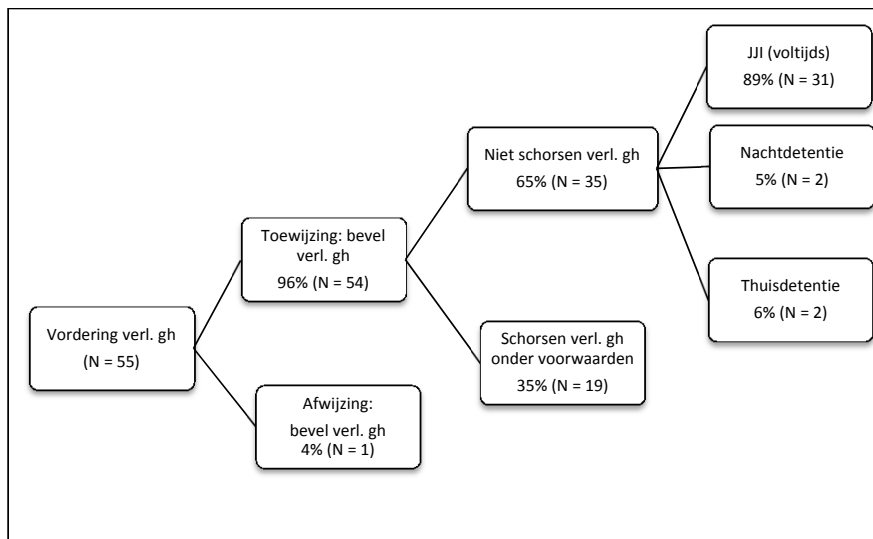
Vordering verl. gh
(N = 55)

Toewijzing: bevel verl. gh
96% (N = 54)

Afwijzing:
bevel verl. gh
4% (N = 1)

Niet schorsen verl. gh
65% (N = 35)

Schorsen verl. gh onder voorwaarden
35% (N = 19)

JJI (voltijds)
89% (N = 31)

Nachtdetentie
5% (N = 2)

Thuisdetentie
6% (N = 2)